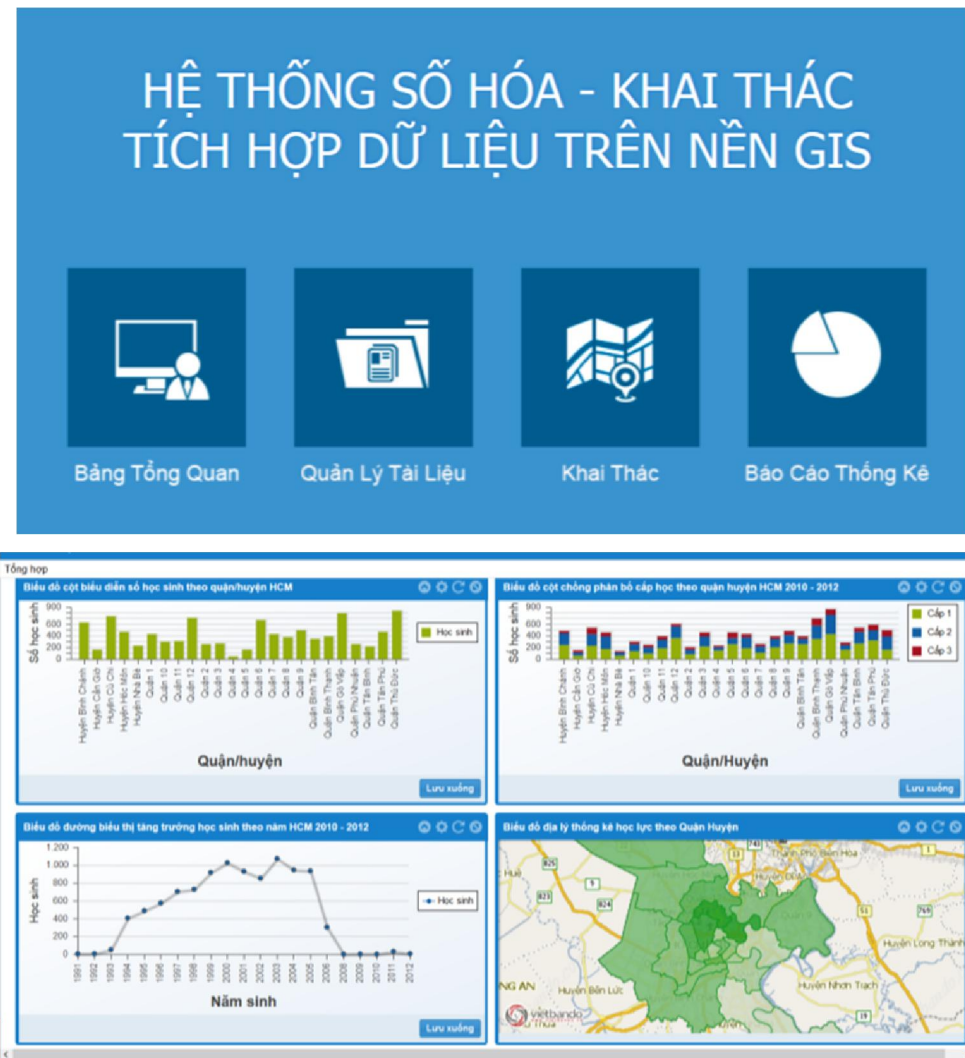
HỆ THỐNG SỐ HÓA - KHAI THÁC TÍCH HỢP DỮ LIỆU TRÊN NỀN GIS

Bảng Tổng Quan

Quản Lý Tài Liệu

Khai Thác

Báo Cáo Thống Kê

Tổng hợp

Biểu đồ cột biểu diễn số học sinh theo quận/huyện HCM

Số học sinh

900
800
700
600
500
400
300
200
100
0

Học sinh

Huyện Bình Chánh
Huyện Cần Giờ
Huyện Củ Chi
Huyện Hóc Môn
Huyện Nhà Bè
Quận 1
Quận 10
Quận 11
Quận 12
Quận 2
Quận 3
Quận 4
Quận 5
Quận 6
Quận 7
Quận 8
Quận 9
Quận Bình Tân
Quận Bình Thạnh
Quận Gò Vấp
Quận Phú Nhuận
Quận Tân Bình
Quận Tân Phú
Quận Thủ Đức

Quận/huyện

Lưu xuống

Biểu đồ cột chồng phân bổ cấp học theo quận huyện HCM 2010 - 2012

Số học sinh

900
800
700
600
500
400
300
200
100
0

Cấp 1
Cấp 2
Cấp 3

Huyện Bình Chánh
Huyện Cần Giờ
Huyện Củ Chi
Huyện Hóc Môn
Huyện Nhà Bè
Quận 1
Quận 10
Quận 11
Quận 12
Quận 2
Quận 3
Quận 4
Quận 5
Quận 6
Quận 7
Quận 8
Quận 9
Quận Bình Tân
Quận Bình Thạnh
Quận Gò Vấp
Quận Phú Nhuận
Quận Tân Bình
Quận Tân Phú
Quận Thủ Đức

Quận/Huyện

Lưu xuống

Biểu đồ đường biểu thị tăng trưởng học sinh theo năm HCM 2010 - 2012

Học sinh

1.200
1.000
800
600
400
200
0

Học sinh

1991
1992
1993
1994
1995
1996
1997
1998
1999
2000
2001
2002
2003
2004
2005
2006
2007
2008
2009
2010
2011
2012

Năm sinh

Lưu xuống

Biểu đồ địa lý thống kê học lực theo Quận Huyện

Thành Phố Biên Hòa
Huyện Long Thành
Huyện Bến Lức
Huyện Nhơn Trạch
825
823
824
9
13
51
769
vietbando